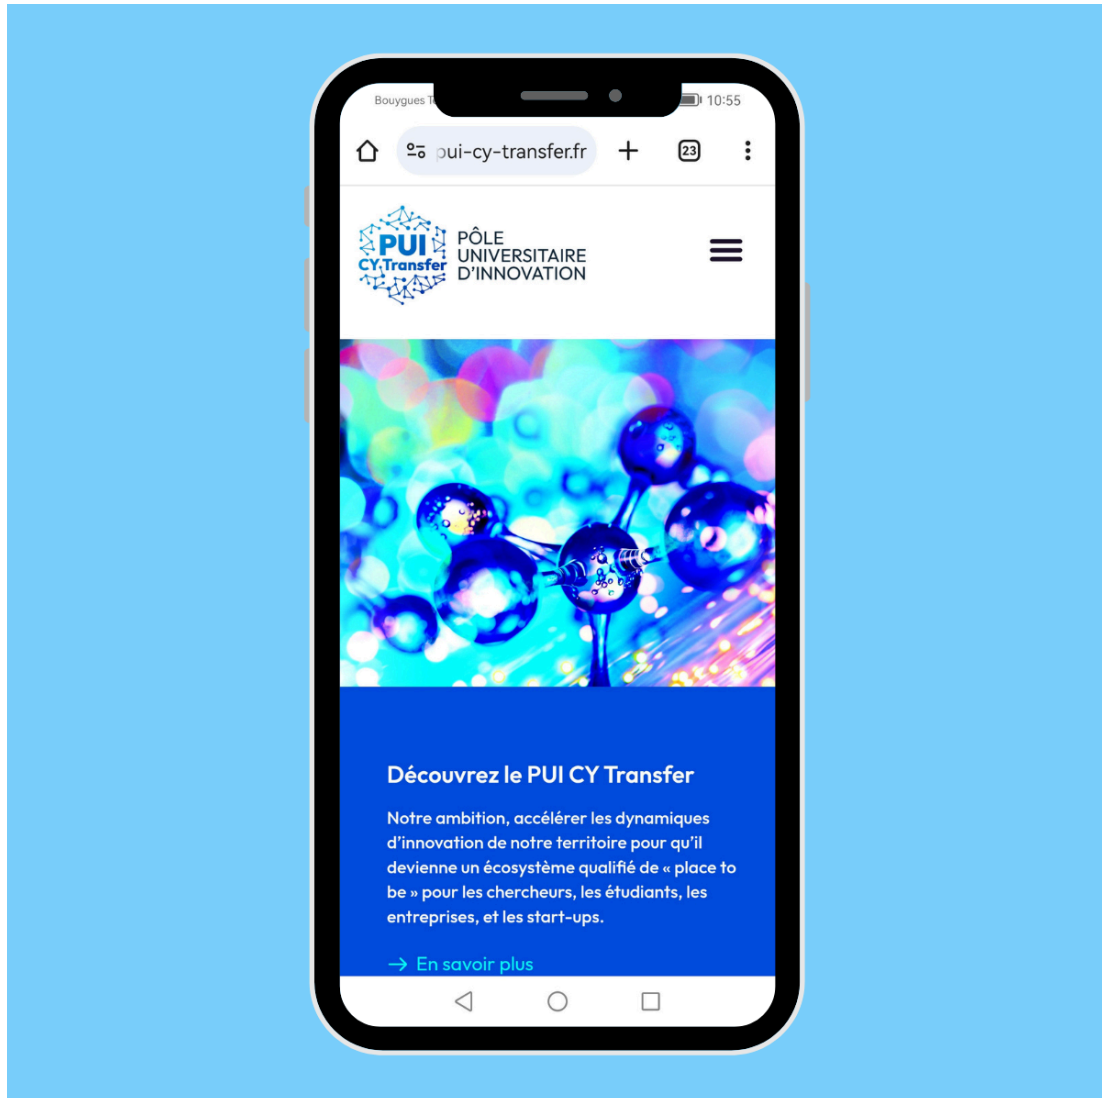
Bouygues T

10:55

pui-cy-transfer.fr

23

PUI CY Transfer

PÔLE UNIVERSITAIRE D'INNOVATION

Découvrez le PUI CY Transfer

Notre ambition, accélérer les dynamiques d'innovation de notre territoire pour qu'il devienne un écosystème qualifié de « place to be » pour les chercheurs, les étudiants, les entreprises, et les start-ups.

→ En savoir plus